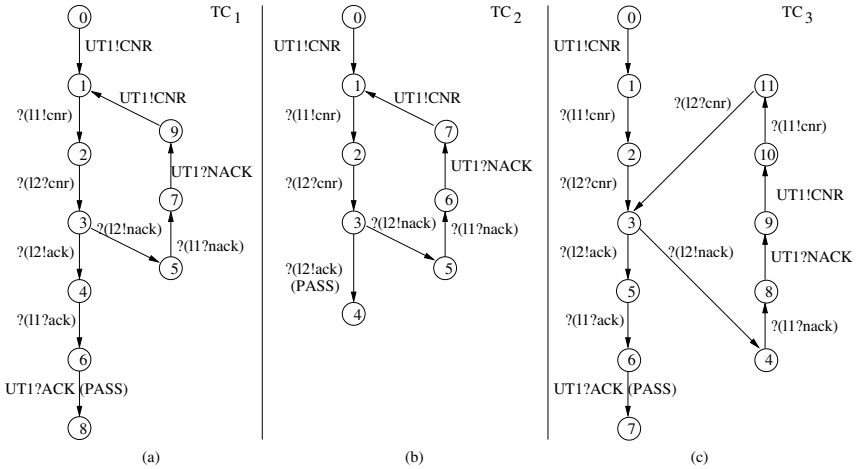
TC $_1$

0
UT1!CNR
1
UT1!CNR
?(l1!cnr)
9
2
UT1?NACK
?(l2?cnr)
7
3
?(l2!nack)
?(l1?nack)
?(l2!ack)
5
4
?(l1?ack)
6
UT1?ACK (PASS)
8

(a)

TC $_2$

0
UT1!CNR
1
UT1!CNR
?(l1!cnr)
7
2
UT1?NACK
?(l2?cnr)
6
3
?(l2!nack)
?(l1?nack)
?(l2!ack)
(PASS)
5
4

(b)

TC $_3$

0
UT1!CNR
1
11
?(l2?cnr)
?(l1!cnr)
?(l1!cnr)
2
10
?(l2?cnr)
UT1!CNR
9
3
UT1?NACK
?(l2!ack)
?(l2!nack)
8
5
?(l1?ack)
?(l1?nack)
6
4
UT1?ACK (PASS)
7

(c)